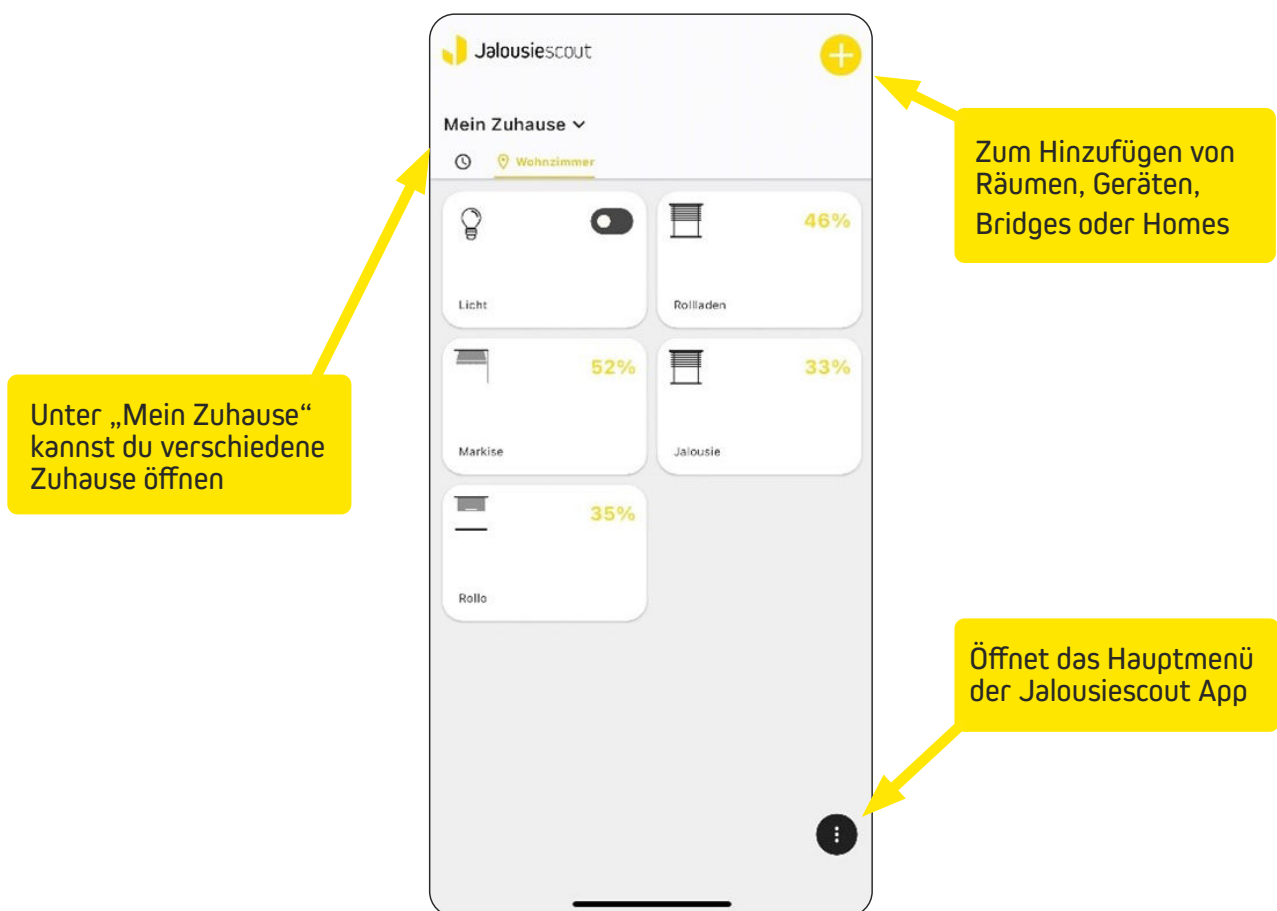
Jalousiescout

Mein Zuhause

Wohnzimmer

Licht

46%

Rolladen

52%

Markise

33%

Jalousie

35%

Rollo

Zum Hinzufügen von Räumen, Geräten, Bridges oder Homes

Unter „Mein Zuhause“ kannst du verschiedene Zuhause öffnen

Öffnet das Hauptmenü der Jalousiescout App